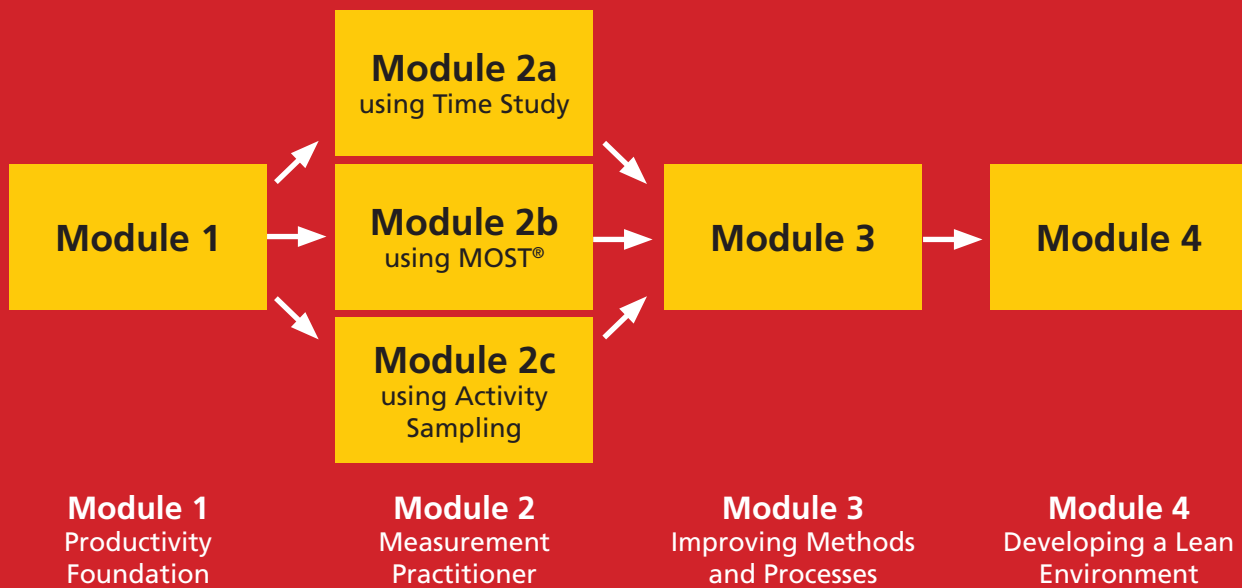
Module 2a
using Time Study

Module 1

Module 2b
using MOST®

Module 3

Module 4

Module 2c
using Activity Sampling

Module 1
Productivity Foundation

Module 2
Measurement Practitioner

Module 3
Improving Methods and Processes

Module 4
Developing a Lean Environment